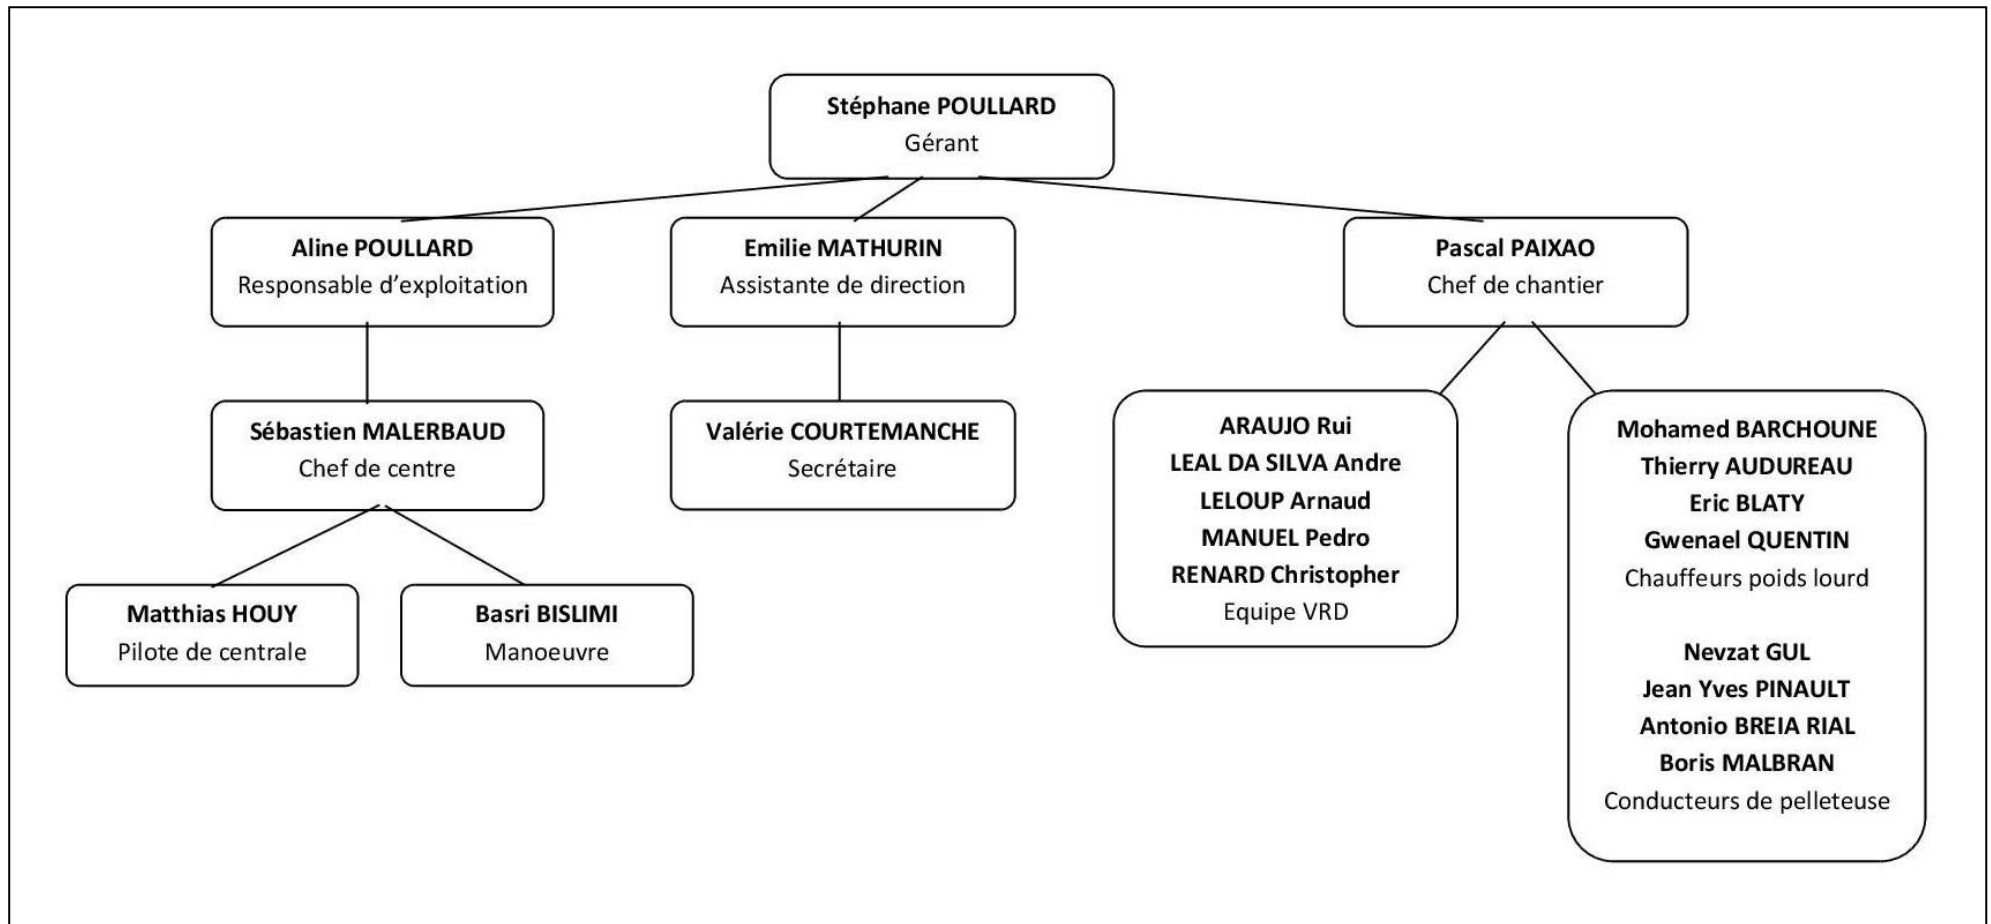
Stéphane POULLARD
Gérant

Aline POULLARD
Responsable d'exploitation

Emilie MATHURIN
Assistante de direction

Pascal PAIXAO
Chef de chantier

Sébastien MALERBAUD
Chef de centre

Valérie COURTEMANCHE
Secrétaire

ARAUJO Rui
LEAL DA SILVA Andre
LELOUP Arnaud
MANUEL Pedro
RENARD Christopher
Equipe VRD

Mohamed BARCHOUNE
Thierry AUDUREAU
Eric BLATY
Gwenael QUENTIN
Chauffeurs poids lourd

Nevzat GUL
Jean Yves PINAULT
Antonio BREIA RIAL
Boris MALBRAN
Conducteurs de pelleteuse

Matthias HOUY
Pilote de centrale

Basri BISLIMI
Manoeuvre